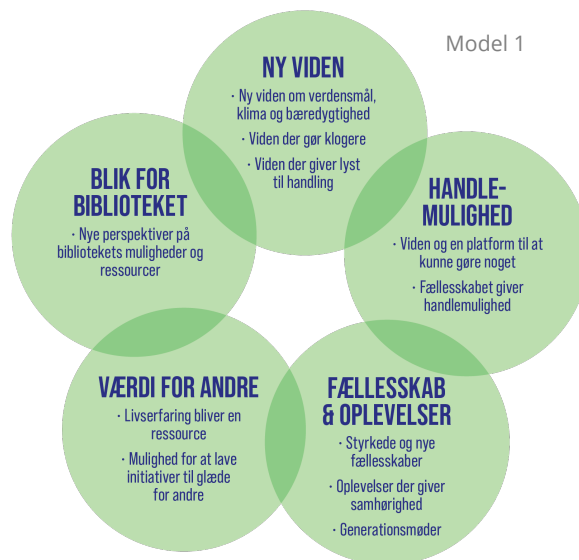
Model 1

NY VIDEN

· Ny viden om verdensmål, klima og bæredygtighed

· Viden der gør klogere

· Viden der giver lyst til handling

HANDLEMULIGHED

· Viden og en platform til at kunne gøre noget

· Fællesskabet giver handlemulighed

FÆLLESSKAB & OPLEVELSER

· Styrkede og nye fællesskaber

· Oplevelser der giver samhørighed

· Generationsmøder

VÆRDI FOR ANDRE

· Livserfaring bliver en ressource

· Mulighed for at lave initiativer til glæde for andre

BLIK FOR BIBLIOTEKET

· Nye perspektiver på bibliotekets muligheder og ressourcer